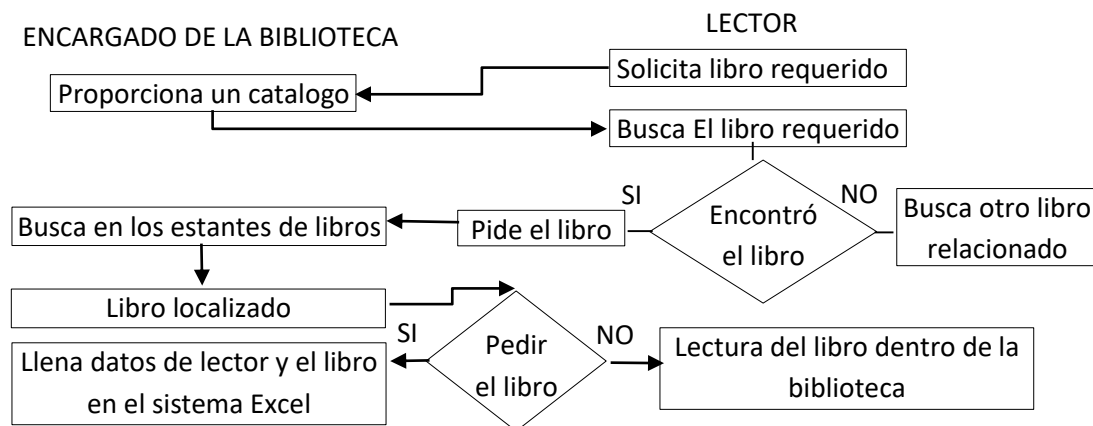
ENCARGADO DE LA BIBLIOTECA

LECTOR

Solicita libro requerido

Proporciona un catalogo

Busca El libro requerido

SI

NO

Busca en los estantes de libros

Pide el libro

Encontró el libro

Busca otro libro relacionado

Libro localizado

SI

Pedir el libro

NO

Llena datos de lector y el libro en el sistema Excel

Lectura del libro dentro de la biblioteca